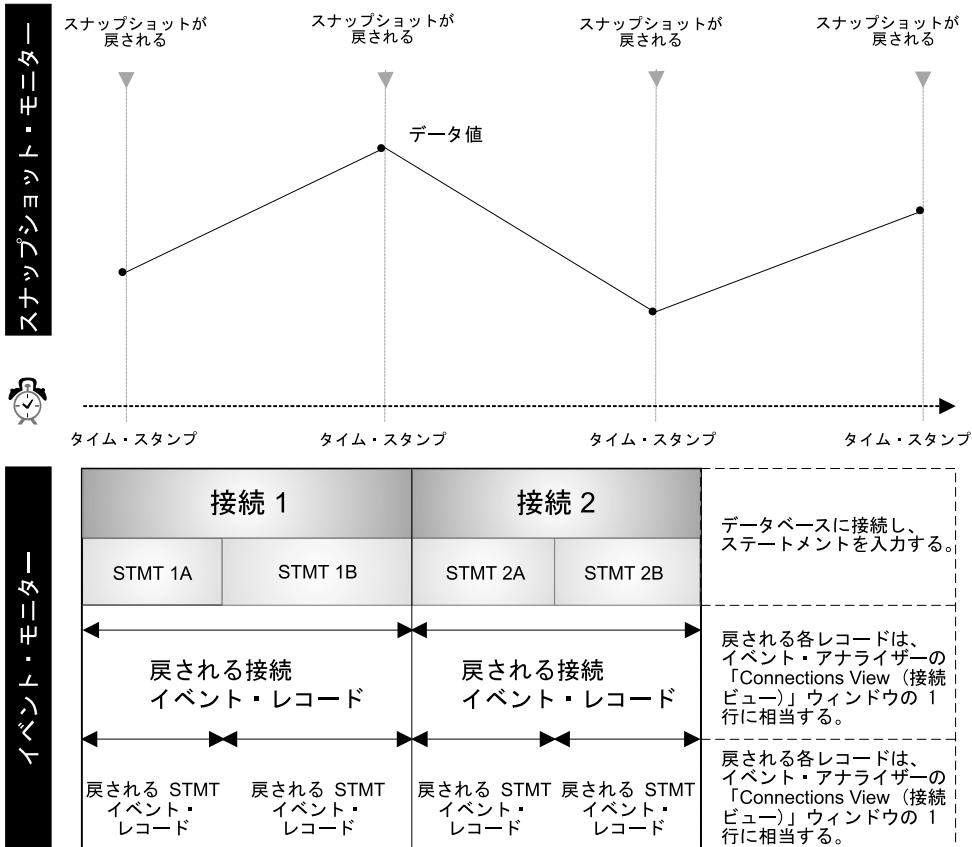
スナップショット・モニター

スナップショットが戻される

スナップショットが戻される

スナップショットが戻される

スナップショットが戻される

データ値

タイム・スタンプ

タイム・スタンプ

タイム・スタンプ

タイム・スタンプ

イベント・モニター

| 接続 1 | | 接続 2 | | データベースに接続し、ステートメントを入力する。 |
|---|---|---|---|---|
| STMT 1A | STMT 1B | STMT 2A | STMT 2B | |
| 戻される接続イベント・レコード | | 戻される接続イベント・レコード | | 戻される各レコードは、イベント・アナライザーの「Connections View（接続ビュー）」ウィンドウの 1 行に相当する。 |
| 戻される STMT イベント・レコード | 戻される STMT イベント・レコード | 戻される STMT イベント・レコード | 戻される STMT イベント・レコード | 戻される各レコードは、イベント・アナライザーの「Connections View（接続ビュー）」ウィンドウの 1 行に相当する。 |